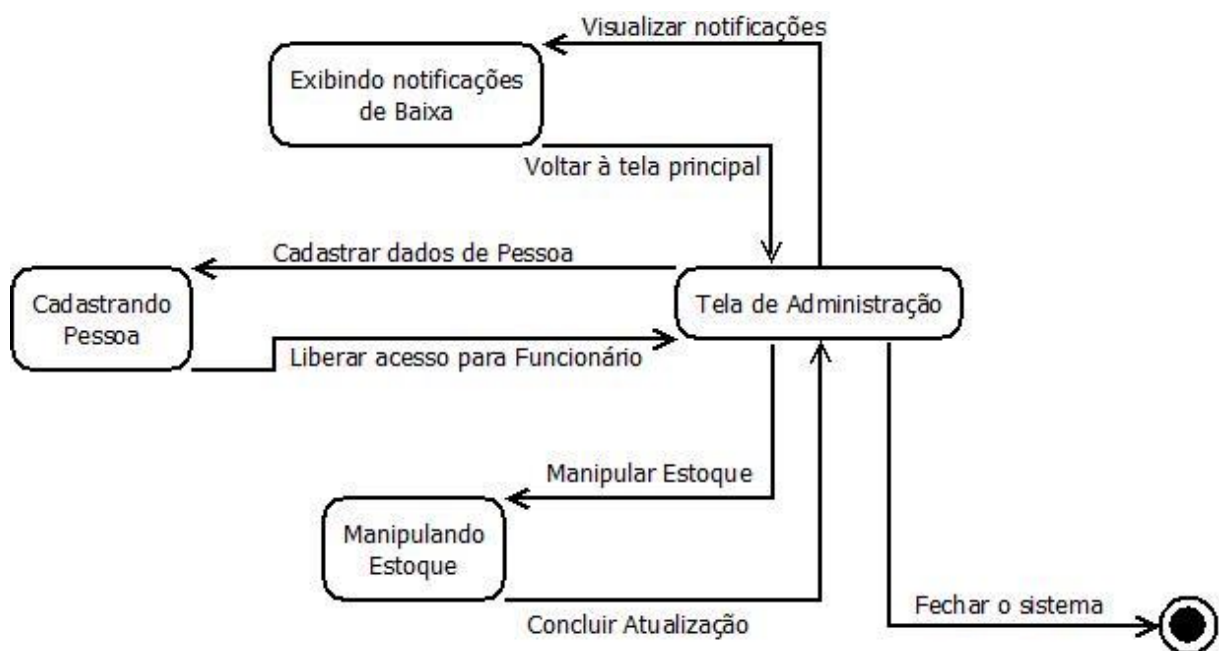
Visualizar notificações

Exibindo notificações de Baixa

Voltar à tela principal

Cadastrar dados de Pessoa

Cadastrando Pessoa

Tela de Administração

Liberar acesso para Funcionário

Manipular Estoque

Manipulando Estoque

Concluir Atualização

Fechar o sistema